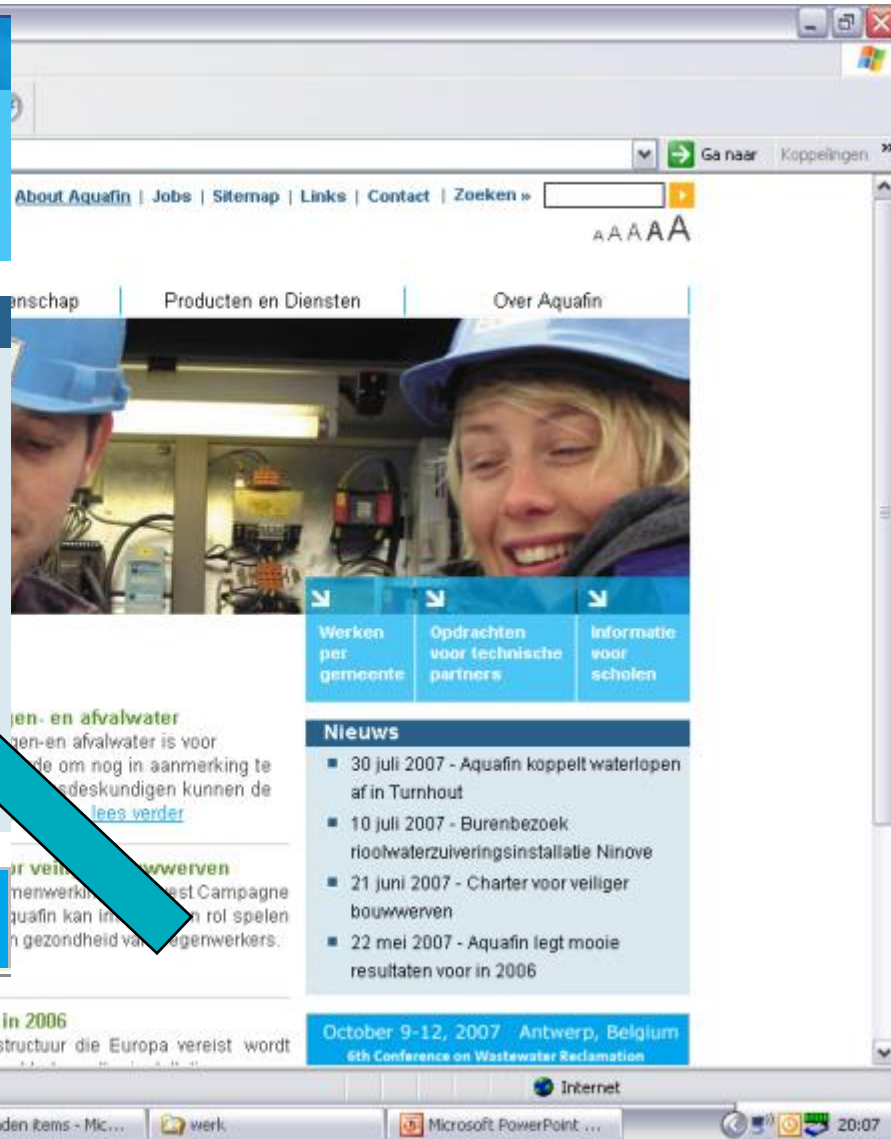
Ga naar Koppelingen »

About Aquafin | Jobs | Sitemap | Links | Contact | Zoeken »

A A A A A

enschap | Producten en Diensten | Over Aquafin

Werken per gemeente

Opdrachten voor technische partners

Informatie voor scholen

gen- en afvalwater
gen-en afvalwater is voor
de om nog in aanmerking te
sdeskundigen kunnen de
lees verder

r veil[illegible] wwerven
menwerk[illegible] est Campagne
quafin kan im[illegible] n rol spelen
n gezondheid va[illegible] egenwerkers.

in 2006
structuur die Europa vereist wordt

Nieuws

30 juli 2007 - Aquafin koppelt waterlopen af in Turnhout

10 juli 2007 - Burenbezoek rioolwaterzuiveringsinstallatie Ninove

21 juni 2007 - Charter voor veiliger bouwwerven

22 mei 2007 - Aquafin legt mooie resultaten voor in 2006

October 9-12, 2007 Antwerp, Belgium
6th Conference on Wastewater Reclamation

Internet

den items - Mic... | werk | Microsoft PowerPoint ... | 20:07